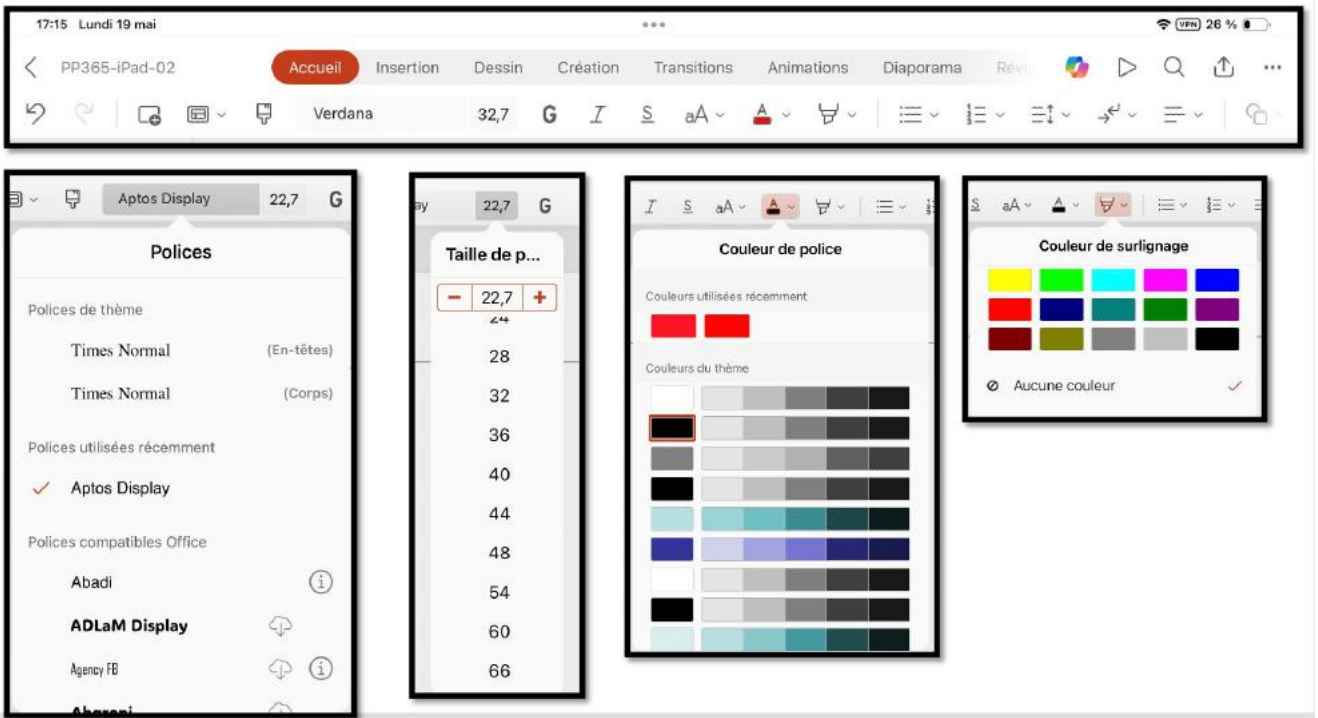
17:15 Lundi 19 mai

VPN 26 %

PP365-iPad-02

Accueil Insertion Dessin Création Transitions Animations Diaporama Révi

Verdana 32,7 G I S aA

Aptos Display 22,7 G

Polices

Polices de thème

Times Normal (En-têtes)

Times Normal (Corps)

Polices utilisées récemment

Aptos Display

Polices compatibles Office

Abadi

ADLaM Display

Agency FB

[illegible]

ay 22,7 G

Taille de p...

22,7

24

28

32

36

40

44

48

54

60

66

I S aA

Couleur de police

Couleurs utilisées récemment

Couleurs du thème

S aA

Couleur de surlignage

Aucune couleur